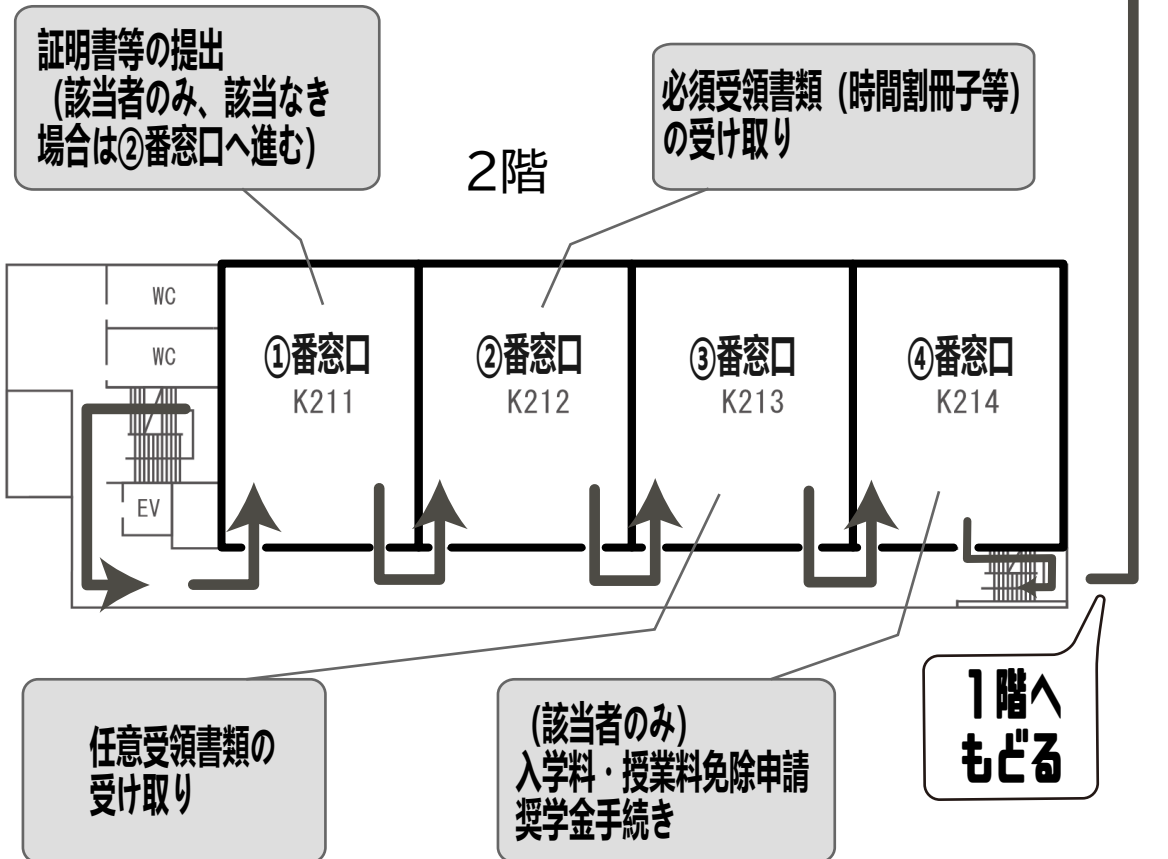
証明書等の提出
（該当者のみ、該当なき場合は②番窓口へ進む）

2階

必須受領書類（時間割冊子等）の受け取り

WC

WC

EV

①番窓口
K211

②番窓口
K212

③番窓口
K213

④番窓口
K214

任意受領書類の受け取り

（該当者のみ）
入学料・授業料免除申請
奨学金手続き

1階へもどる